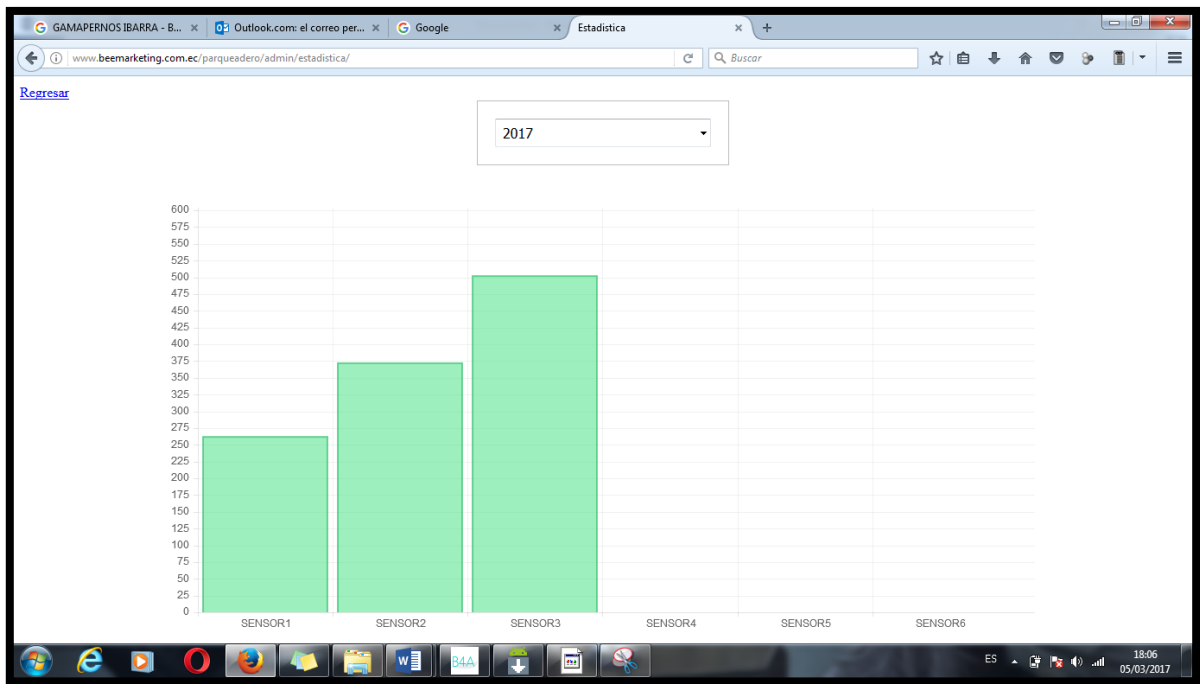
GAMAPERNOS IBARRA - B... ×
Outlook.com: el correo per... ×
Google ×
Estadistica ×
+

www.beemarketing.com.ec/parqueadero/admin/estadistica/
Buscar

Regresar

2017

600
575
550
525
500
475
450
425
400
375
350
325
300
275
250
225
200
175
150
125
100
75
50
25
0

SENSOR1 SENSOR2 SENSOR3 SENSOR4 SENSOR5 SENSOR6

B4A

ES
18:06
05/03/2017